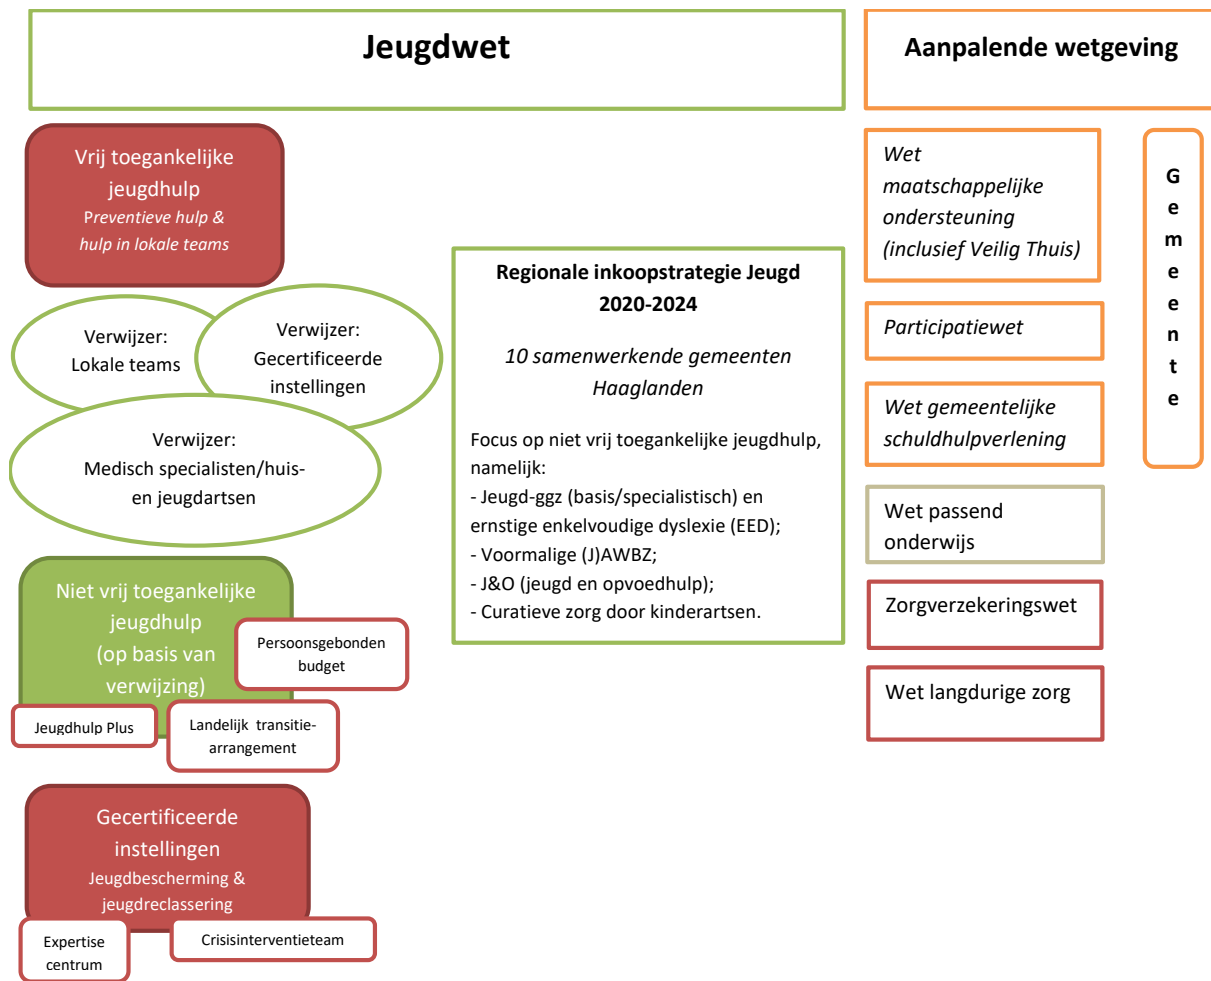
Jeugdwet

Aanpalende wetgeving

Vrij toegankelijke jeugdhulp
Preventieve hulp & hulp in lokale teams

Verwijzer: Lokale teams

Verwijzer: Gecertificeerde instellingen

Verwijzer: Medisch specialisten/huis- en jeugdartsen

Niet vrij toegankelijke jeugdhulp (op basis van verwijzing)

Persoonsgebonden budget

Jeugdhulp Plus

Landelijk transitie-arrangement

Gecertificeerde instellingen
Jeugdbescherming & jeugdreclassering

Expertise centrum

Crisisinterventieteam

Regionale inkoopstrategie Jeugd 2020-2024

10 samenwerkende gemeenten Haaglanden

Focus op niet vrij toegankelijke jeugdhulp, namelijk:
- Jeugd-ggz (basis/specialistisch) en ernstige enkelvoudige dyslexie (EED);
- Voormalige (J)AWBZ;
- J&O (jeugd en opvoedhulp);
- Curatieve zorg door kinderartsen.

Wet maatschappelijke ondersteuning (inclusief Veilig Thuis)

Participatiewet

Wet gemeentelijke schuldhulpverlening

Wet passend onderwijs

Zorgverzekeringswet

Wet langdurige zorg

Gemeente